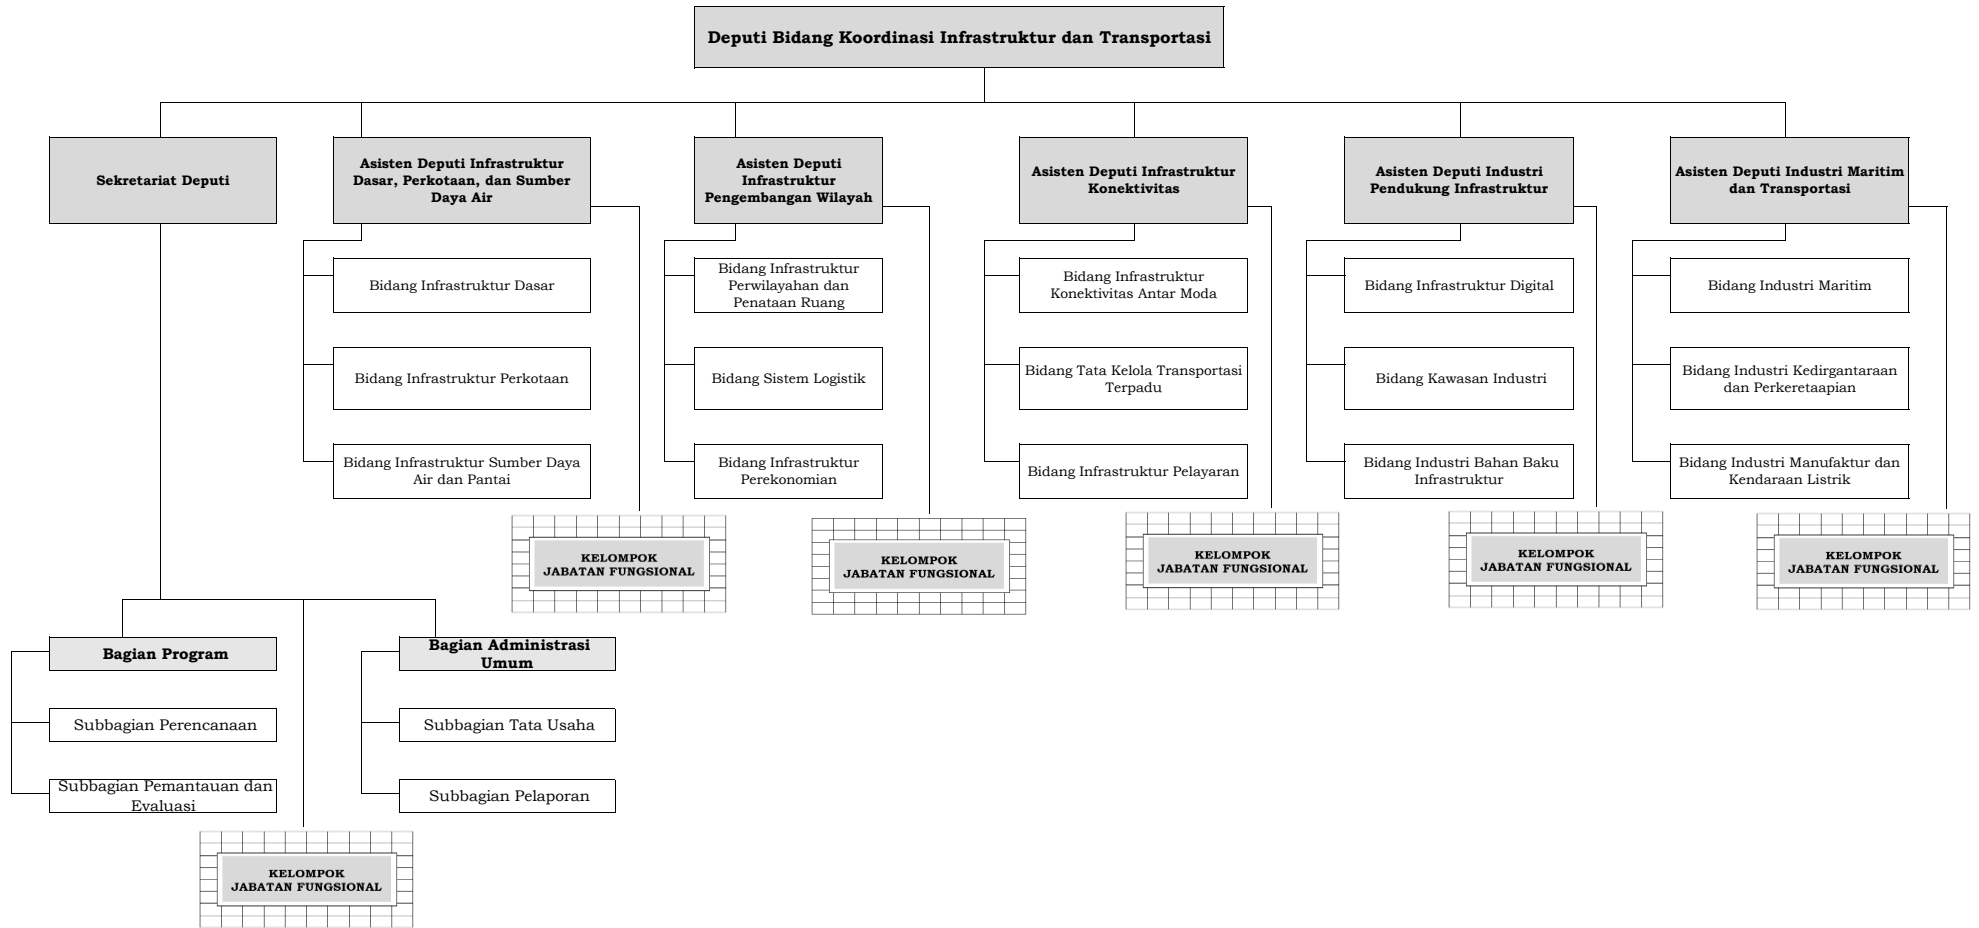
Deputi Bidang Koordinasi Infrastruktur dan Transportasi

Sekretariat Deputi

Asisten Deputi Infrastruktur Dasar, Perkotaan, dan Sumber Daya Air

Asisten Deputi Infrastruktur Pengembangan Wilayah

Asisten Deputi Infrastruktur Konektivitas

Asisten Deputi Industri Pendukung Infrastruktur

Asisten Deputi Industri Maritim dan Transportasi

Bidang Infrastruktur Dasar

Bidang Infrastruktur Perkotaan

Bidang Infrastruktur Sumber Daya Air dan Pantai

Bidang Infrastruktur Perwilayahan dan Penataan Ruang

Bidang Sistem Logistik

Bidang Infrastruktur Perekonomian

Bidang Infrastruktur Konektivitas Antar Moda

Bidang Tata Kelola Transportasi Terpadu

Bidang Infrastruktur Pelayaran

Bidang Infrastruktur Digital

Bidang Kawasan Industri

Bidang Industri Bahan Baku Infrastruktur

Bidang Industri Maritim

Bidang Industri Kedirgantaraan dan Perkeretaapian

Bidang Industri Manufaktur dan Kendaraan Listrik

KELOMPOK JABATAN FUNGSIONAL

KELOMPOK JABATAN FUNGSIONAL

KELOMPOK JABATAN FUNGSIONAL

KELOMPOK JABATAN FUNGSIONAL

KELOMPOK JABATAN FUNGSIONAL

Bagian Program

Subbagian Perencanaan

Subbagian Pemantauan dan Evaluasi

Bagian Administrasi Umum

Subbagian Tata Usaha

Subbagian Pelaporan

KELOMPOK JABATAN FUNGSIONAL